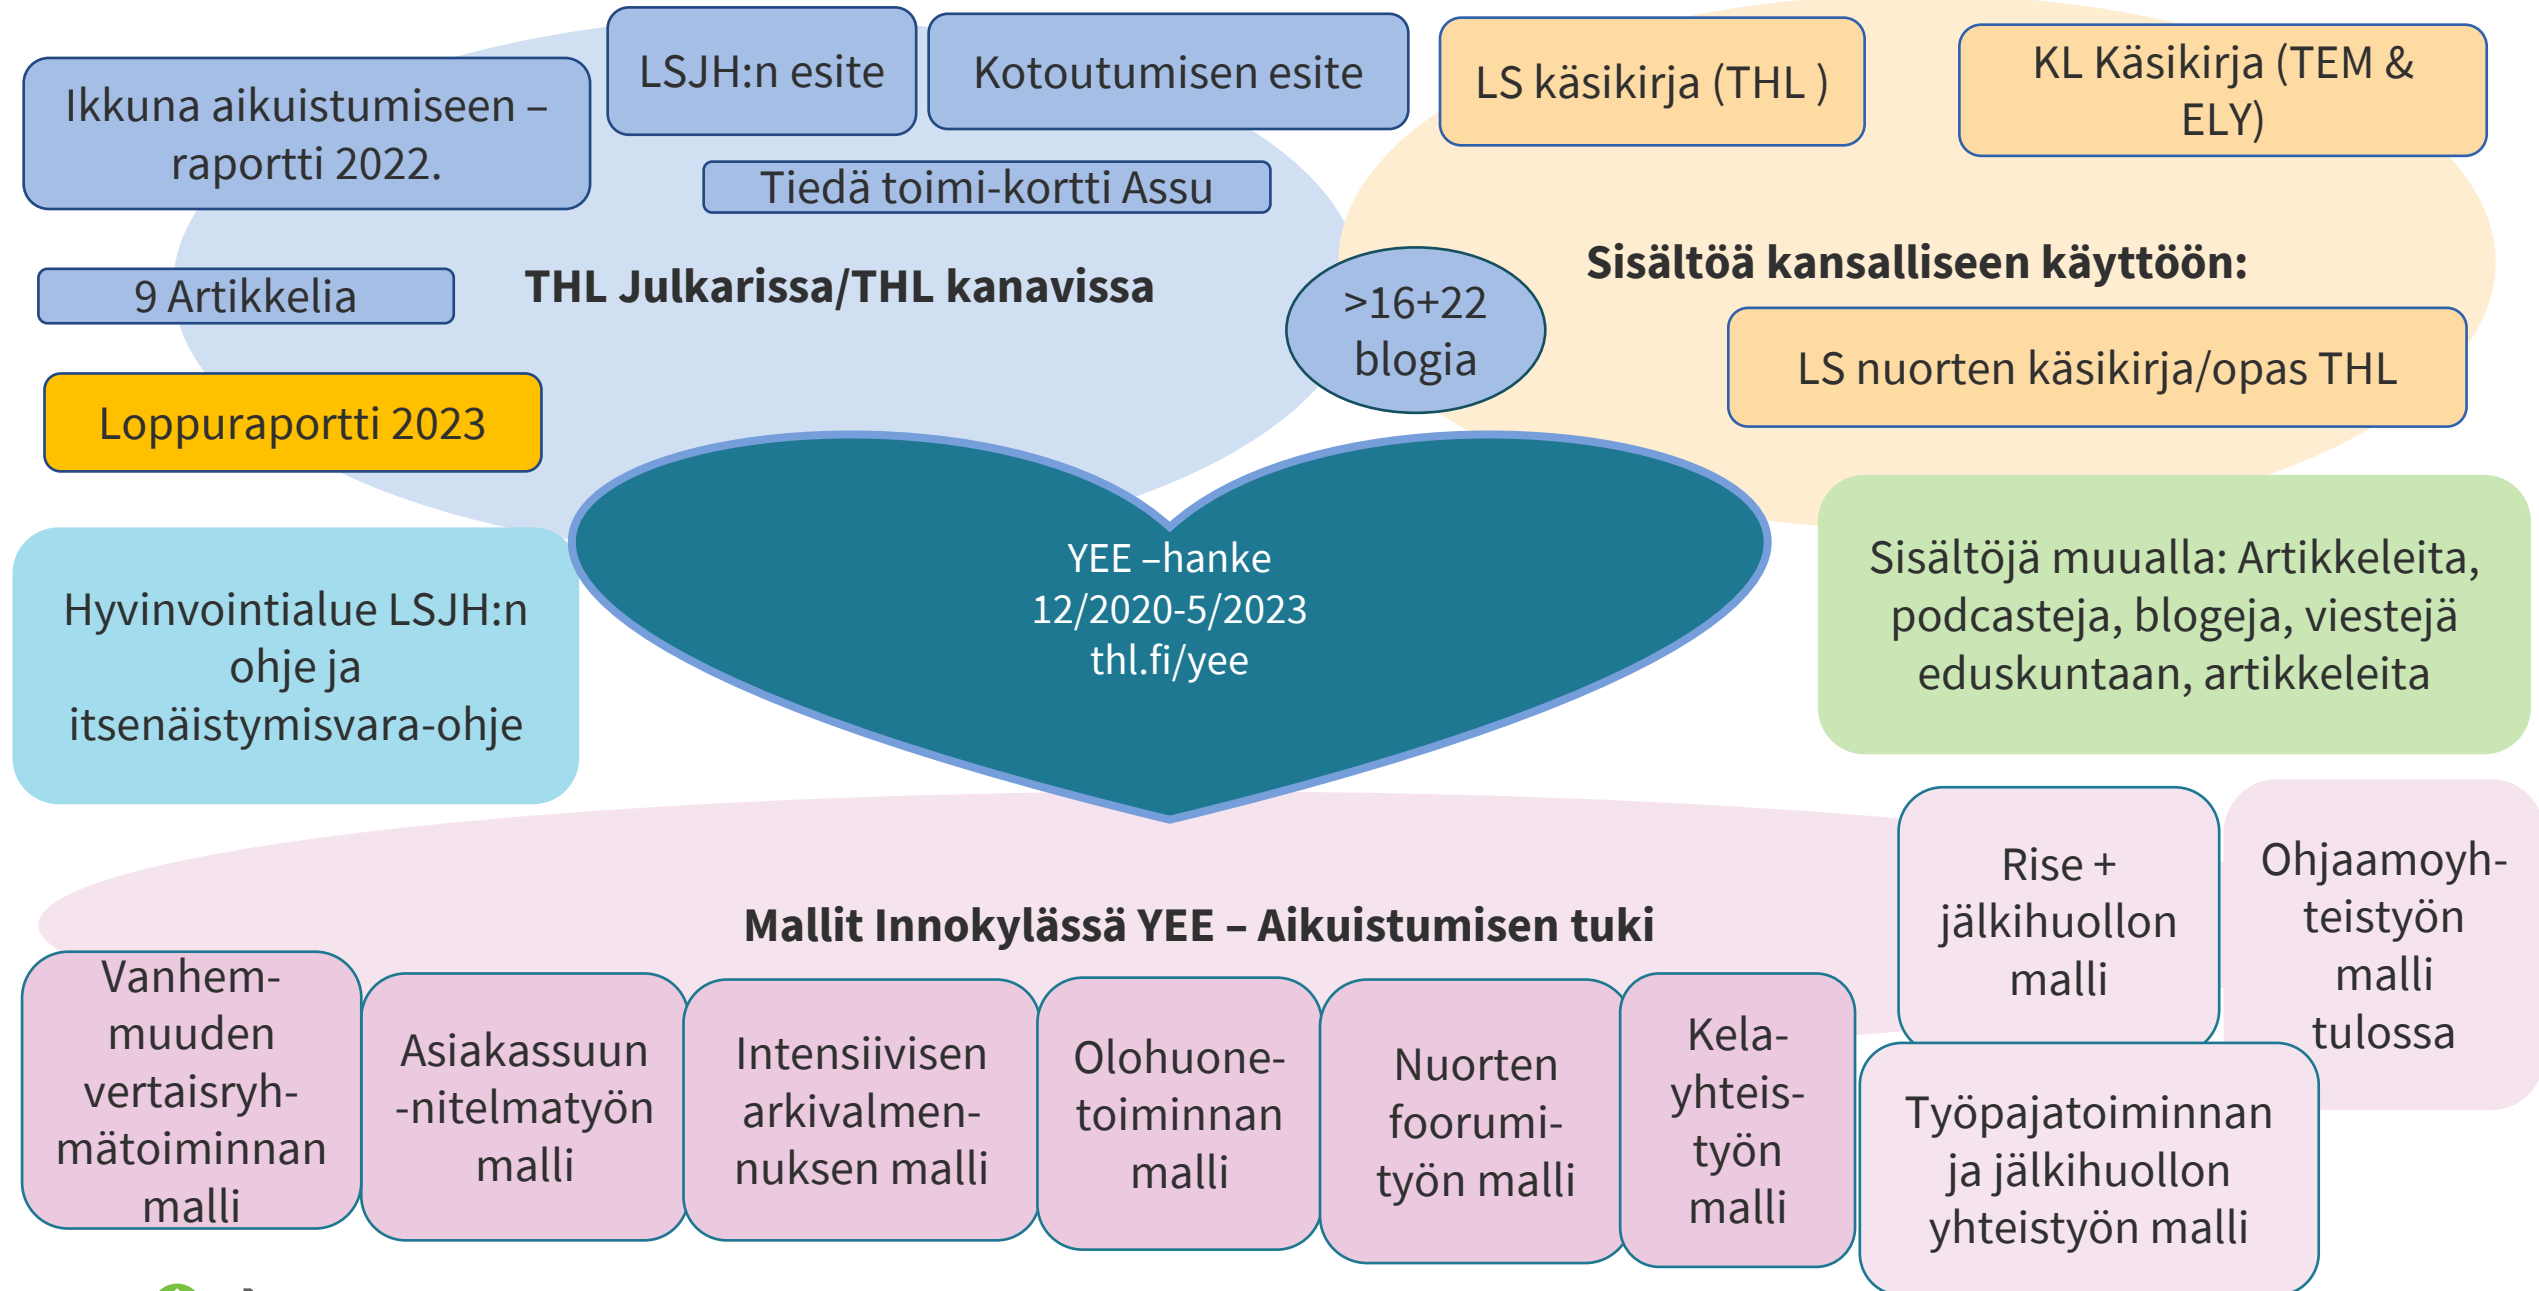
Ikkuna aikuistumiseen – raportti 2022.

LSJH:n esite

Kotoutumisen esite

LS käsikirja (THL )

KL Käsikirja (TEM & ELY)

Tiedä toimi-kortti Assu

9 Artikkelia

THL Julkarissa/THL kanavissa

>16+22 blogia

Sisältöä kansalliseen käyttöön:

LS nuorten käsikirja/opas THL

Loppuraportti 2023

YEE –hanke
12/2020-5/2023
thl.fi/yee

Hyvinvointialue LSJH:n ohje ja itsenäistymisvara-ohje

Sisältöjä muualla: Artikkeleita, podcasteja, blogeja, viestejä eduskuntaan, artikkeleita

Mallit Innokylässä YEE – Aikuistumisen tuki

Rise + jälkihuollon malli

Ohjaamoyhteistyön malli tulossa

Vanhemmuuden vertaisryhmätoiminnan malli

Asiakassuunnitelmatyön malli

Intensiivisen arkivalmennuksen malli

Olohuonetoiminnan malli

Nuorten foorumityön malli

Kela-yhteistyön malli

Työpajatoiminnan ja jälkihuollon yhteistyön malli